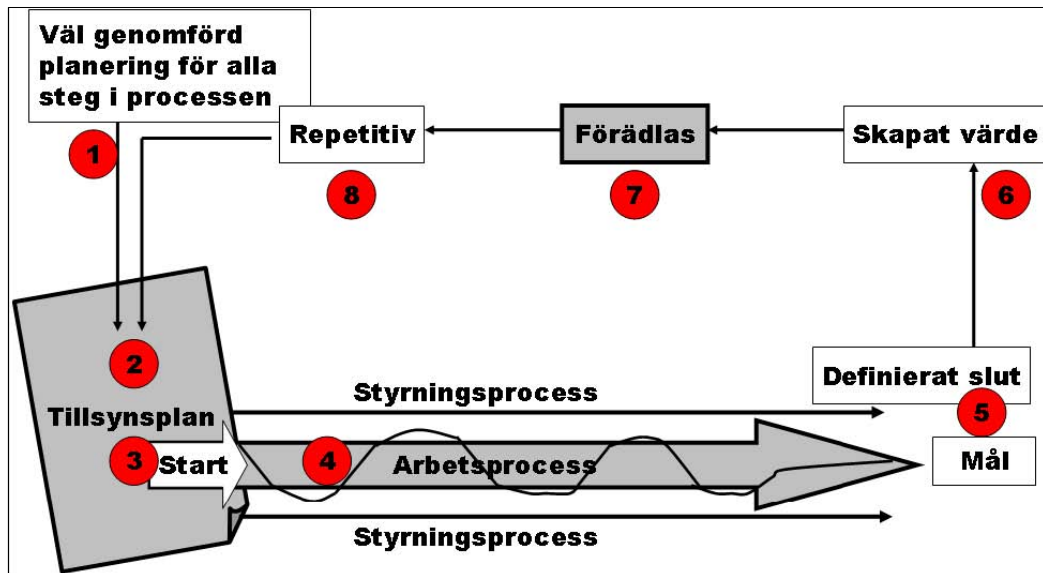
Väl genomförd planering för alla steg i processen

1

Repetitiv

8

Förädlas

7

Skapat värde

6

2

Tillsynsplan

3

Start

4

Arbetsprocess

Styrningsprocess

Styrningsprocess

Definierat slut

5

Mål